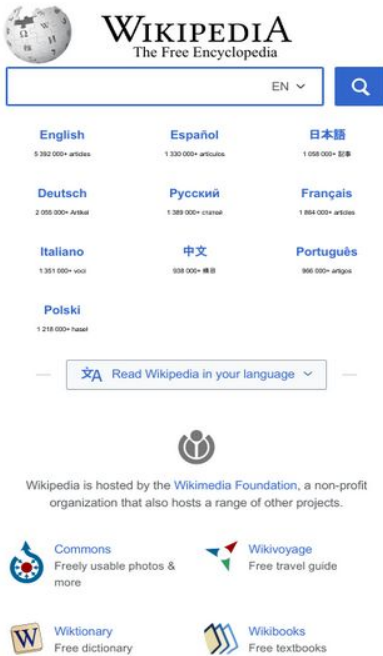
WIKIPEDIA
The Free Encyclopedia

EN

English
5 392 000+ articles

Español
1 330 000+ artículos

日本語
1 058 000+ 記事

Deutsch
2 055 000+ Artikel

Русский
1 389 000+ статей

Français
1 864 000+ articles

Italiano
1 351 000+ voci

中文
938 000+ 條目

Português
966 000+ artigos

Polski
1 218 000+ haseł

Read Wikipedia in your language

Wikipedia is hosted by the Wikimedia Foundation, a non-profit organization that also hosts a range of other projects.

Commons
Freely usable photos & more

Wikivoyage
Free travel guide

Wiktionary
Free dictionary

Wikibooks
Free textbooks